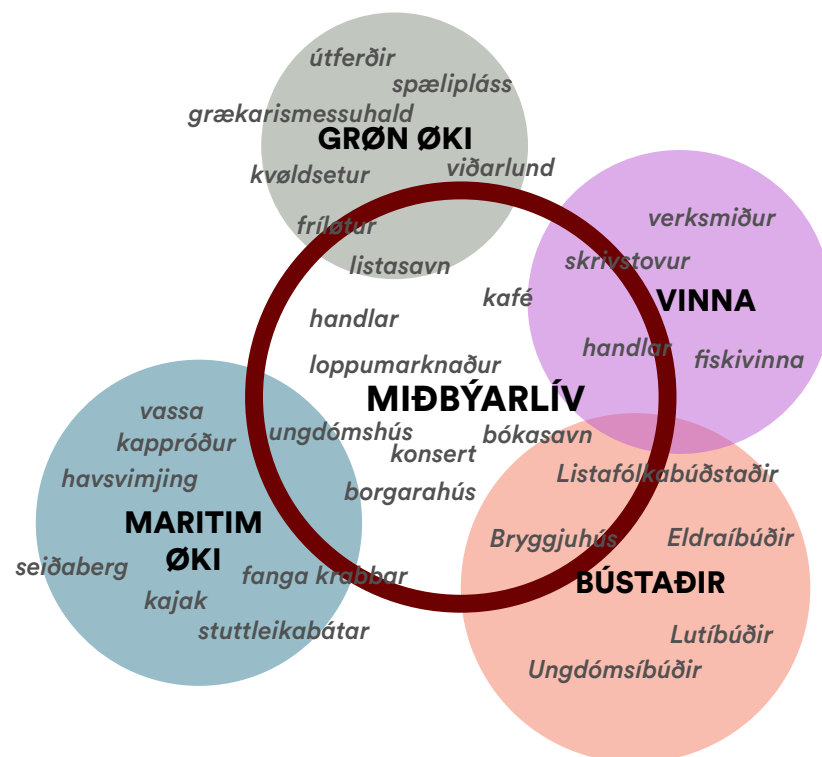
útferðir
spælipláss
grækarismessuhald
GRØN ØKI
kvøldsetur
viðarlund
frílútur
listasavn

verksmiðjur
skrivstovur
VINNA
handlar
fiskivinna

kafé
handlar
loppumarknaður
MIÐBÝARLÍV
ungdómshús
bókasavn
konsert
borgarahús

vassa
kappróður
havsvimjing
MARITIM ØKI
seiðaberg
kajak
fanga krabbar
stuttleikabátar

Listafólkabúðstaðir
Bryggjuhús
Eldraíbúðir
BÚSTAÐIR
Lutíbúðir
Ungdómsíbúðir